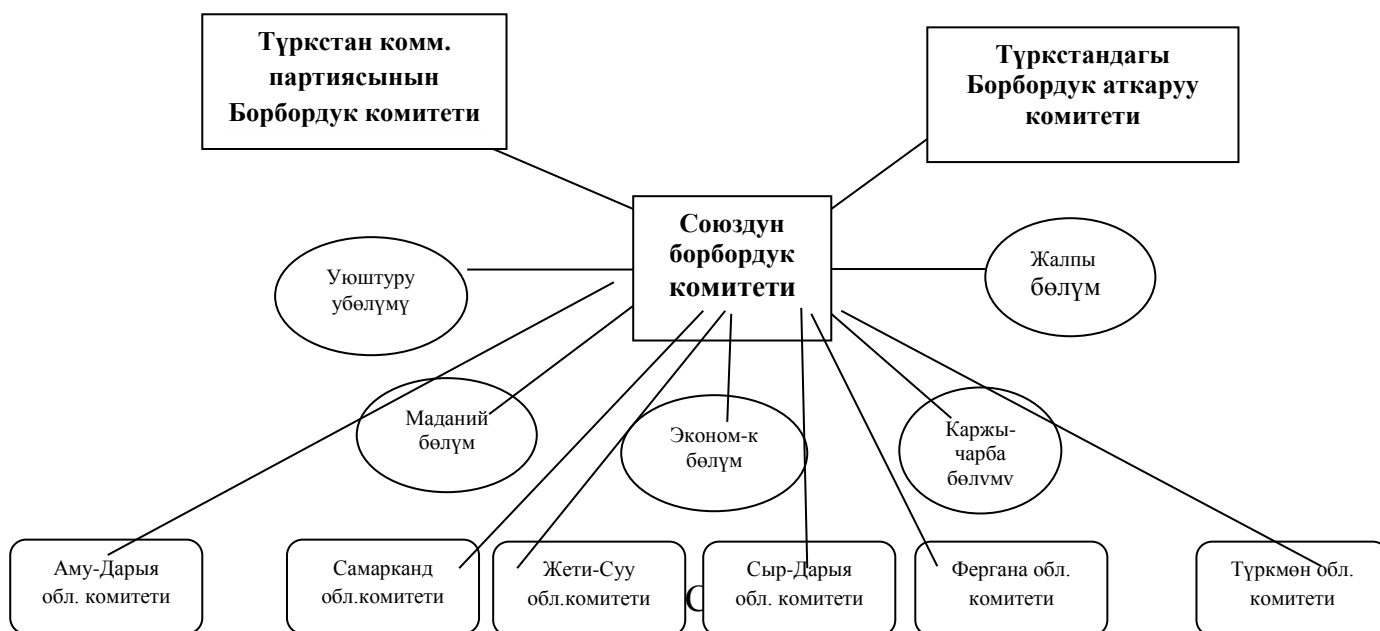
Түркстан комм. партиясынын Борбордук комитети

Түркстандагы Борбордук аткаруу комитети

Союздун борбордук комитети

Уюштуру убөлүмү

Жалпы бөлүм

Маданий бөлүм

Эконом-к бөлүм

Каржы-чарба бөлvмv

Аму-Дарыя обл. комитети

Самарканд обл.комитети

Жети-Суу обл.комитети

С

Сыр-Дарыя обл. комитети

Фергана обл. комитети

Түркмөн обл. комитети